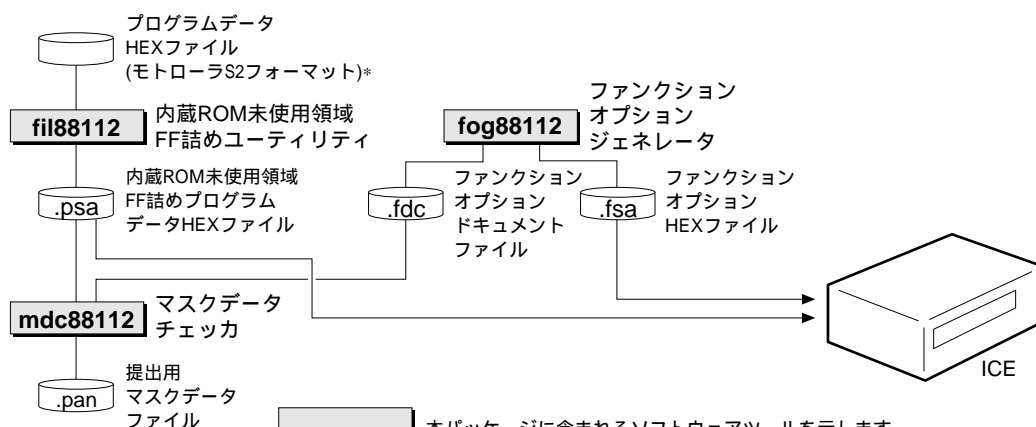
プログラムデータ
HEXファイル
(モトローラS2フォーマット)*

fil88112
内蔵ROM未使用領域
FF詰めユーティリティ

.psa
内蔵ROM未使用領域
FF詰めプログラム
データHEXファイル

fog88112
ファンクション
オプション
ジェネレータ

.fdc
ファンクション
オプション
ドキュメント
ファイル

.fsa
ファンクション
オプション
HEXファイル

mdc88112
マスクデータ
チェッカ

.pan
提出用
マスクデータ
ファイル

ICE

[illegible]